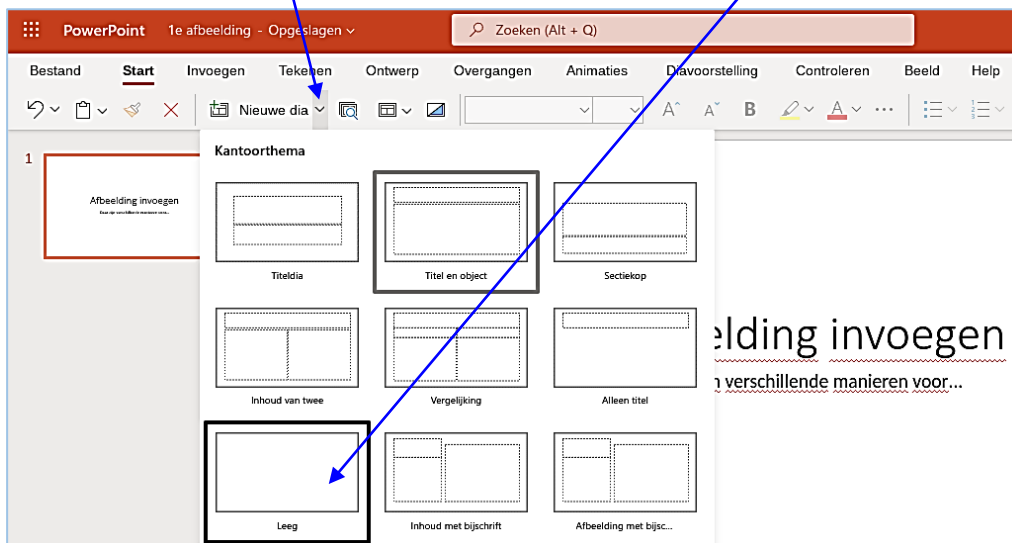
PowerPoint 1e afbeelding - Opgeslagen

Zoeken (Alt + Q)

Bestand Start Invoegen Tekenen Ontwerp Overgangen Animaties Diavoorstelling Controleren Beeld Help

Nieuwe dia

1

Afbeelding invoegen

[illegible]

Kantoorthema

Titeldia

Titel en object

Sectiekop

Inhoud van twee

Vergelijking

Alleen titel

Leeg

Inhoud met bijschrift

Afbeelding met bijsc...

eelding invoegen

n verschillende manieren voor...